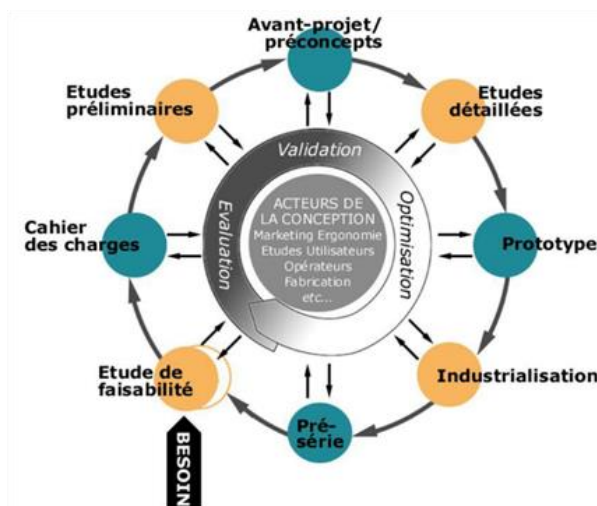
Avant-projet/ préconcepts

Etudes détaillées

Prototype

Industrialisation

Pré-série

Etude de faisabilité

BESOIN

Cahier des charges

Etudes préliminaires

Validation

Optimisation

Evaluation

ACTEURS DE LA CONCEPTION
Marketing Ergonomie
Etudes Utilisateurs
Opérateurs
Fabrication
etc...